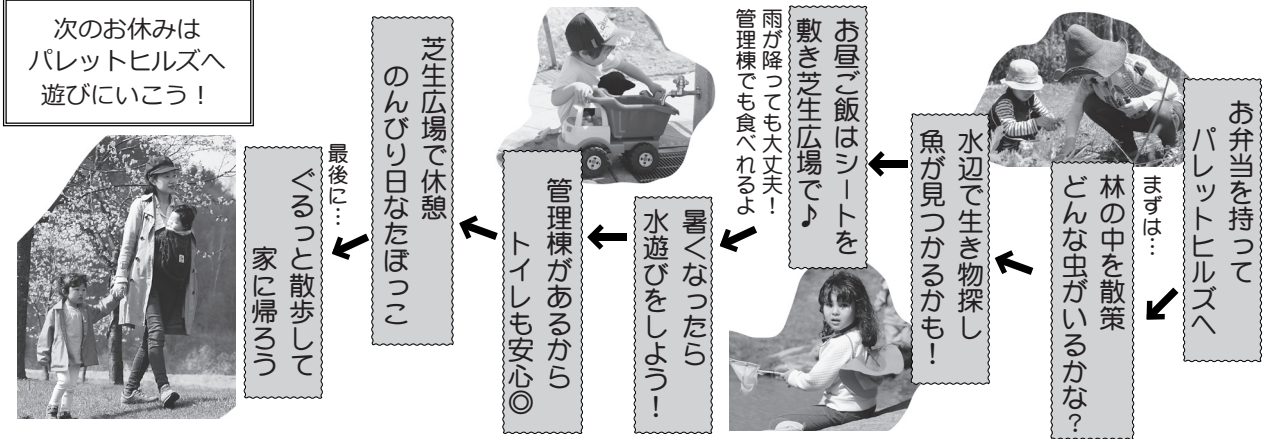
次のお休みは
パレットヒルズへ
遊びにいこう！

お弁当を持って
パレットヒルズへ

まずは…

林の中を散策
どんな虫がいるかな？

水辺で生き物探し
魚が見つかるかも！

お昼ご飯はシートを
敷き芝生広場で♪

雨が降っても大丈夫！
管理棟でも食べれるよ

暑くなったら
水遊びをしよう！

管理棟があるから
トイレも安心◎

芝生広場で休憩
のんびり日なたぼっこ

最後に…

ぐるっと散歩して
家に帰ろう